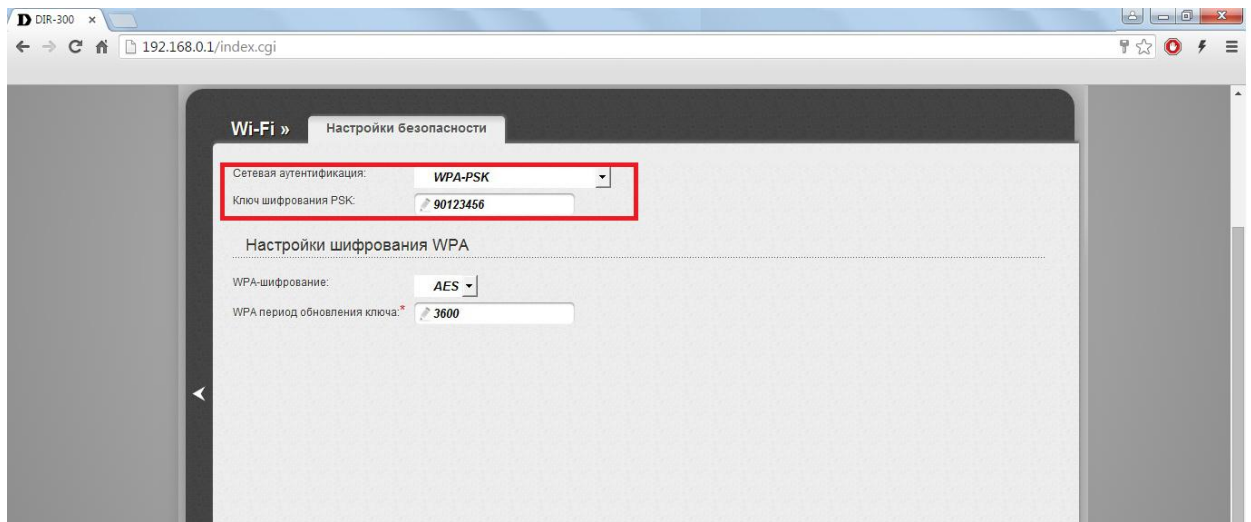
D DIR-300 ×

192.168.0.1/index.cgi

Wi-Fi »

Настройки безопасности

Сетевая аутентификация: WPA-PSK

Ключ шифрования PSK: 90123456

Настройки шифрования WPA

WPA-шифрование: AES

WPA период обновления ключа:* 3600